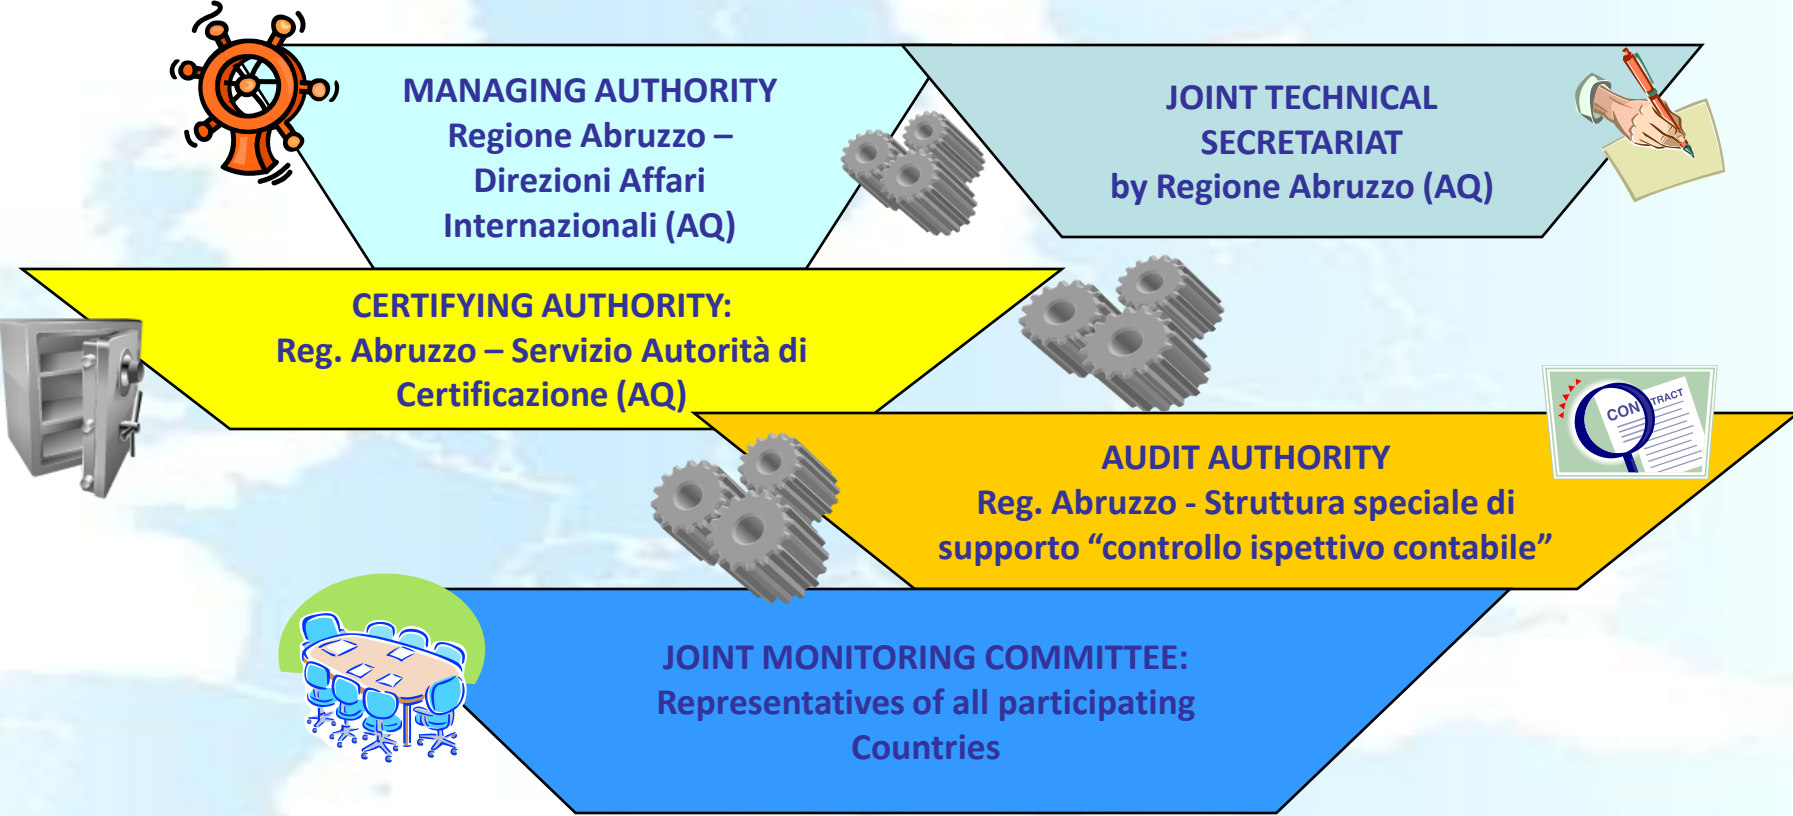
MANAGING AUTHORITY
Regione Abruzzo – Direzioni Affari Internazionali (AQ)

JOINT TECHNICAL SECRETARIAT
by Regione Abruzzo (AQ)

CERTIFYING AUTHORITY:
Reg. Abruzzo – Servizio Autorità di Certificazione (AQ)

CONTRACT

AUDIT AUTHORITY
Reg. Abruzzo - Struttura speciale di supporto “controllo ispettivo contabile”

JOINT MONITORING COMMITTEE:
Representatives of all participating Countries